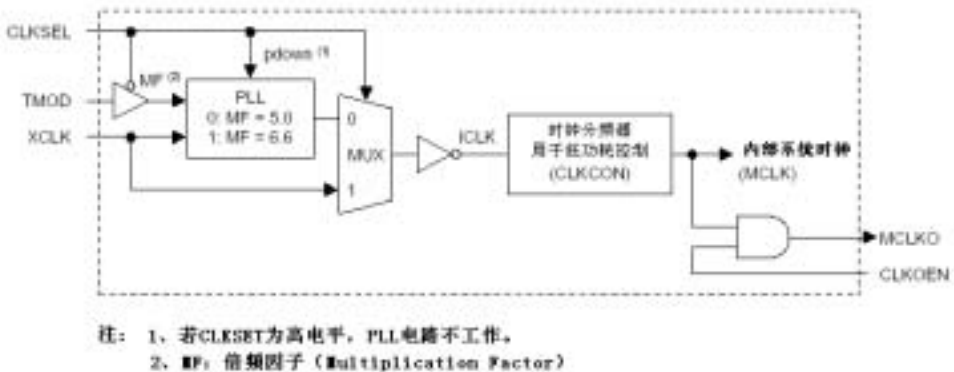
CLKSEL

MF (2)

pdown (1)

TMOD

PLL
0: MF = 5.0
1: MF = 6.6

XCLK

0
MUX
1

ICLK

时钟分频器
用于低功耗控制
(CLKCON)

内部系统时钟
(MCLK)

MCLKO

CLKOEN

注： 1、若CLKSET为高电平，PLL电路不工作。
2、MF：倍频因子（Multiplication Factor）